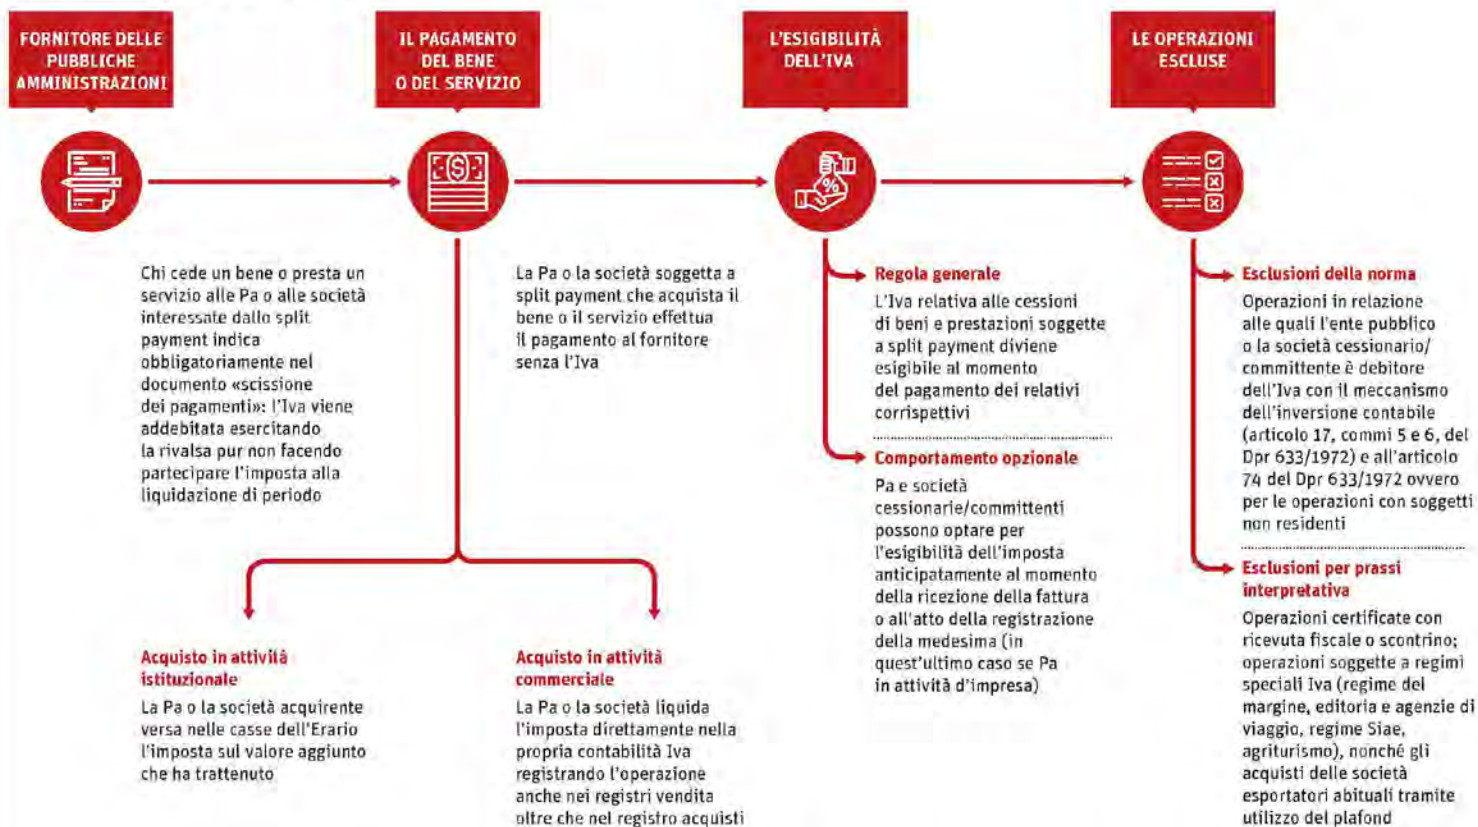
FORNITORE DELLE PUBBLICHE AMMINISTRAZIONI

Chi cede un bene o presta un servizio alle Pa o alle società interessate dallo split payment indica obbligatoriamente nel documento «scissione dei pagamenti»: l'Iva viene addebitata esercitando la rivalsa pur non facendo partecipare l'imposta alla liquidazione di periodo

IL PAGAMENTO DEL BENE O DEL SERVIZIO

La Pa o la società soggetta a split payment che acquista il bene o il servizio effettua il pagamento al fornitore senza l'Iva

Acquisto in attività istituzionale

La Pa o la società acquirente versa nelle casse dell'Erario l'imposta sul valore aggiunto che ha trattenuto

Acquisto in attività commerciale

La Pa o la società liquida l'imposta direttamente nella propria contabilità Iva registrando l'operazione anche nei registri vendita oltre che nel registro acquisti

L'ESIGIBILITÀ DELL'IVA

Regola generale

L'Iva relativa alle cessioni di beni e prestazioni soggette a split payment diviene esigibile al momento del pagamento dei relativi corrispettivi

Comportamento opzionale

Pa e società cessionarie/committenti possono optare per l'esigibilità dell'imposta anticipatamente al momento della ricezione della fattura o all'atto della registrazione della medesima (in quest'ultimo caso se Pa in attività d'impresa)

LE OPERAZIONI ESCLUSE

Esclusioni della norma

Operazioni in relazione alle quali l'ente pubblico o la società cessionario/committente è debitore dell'Iva con il meccanismo dell'inversione contabile (articolo 17, commi 5 e 6, del Dpr 633/1972) e all'articolo 74 del Dpr 633/1972 ovvero per le operazioni con soggetti non residenti

Esclusioni per prassi interpretativa

Operazioni certificate con ricevuta fiscale o scontrino; operazioni soggette a regimi speciali Iva (regime del margine, editoria e agenzie di viaggio, regime Siae, agriturismo), nonché gli acquisti delle società esportatori abituali tramite utilizzo del plafond